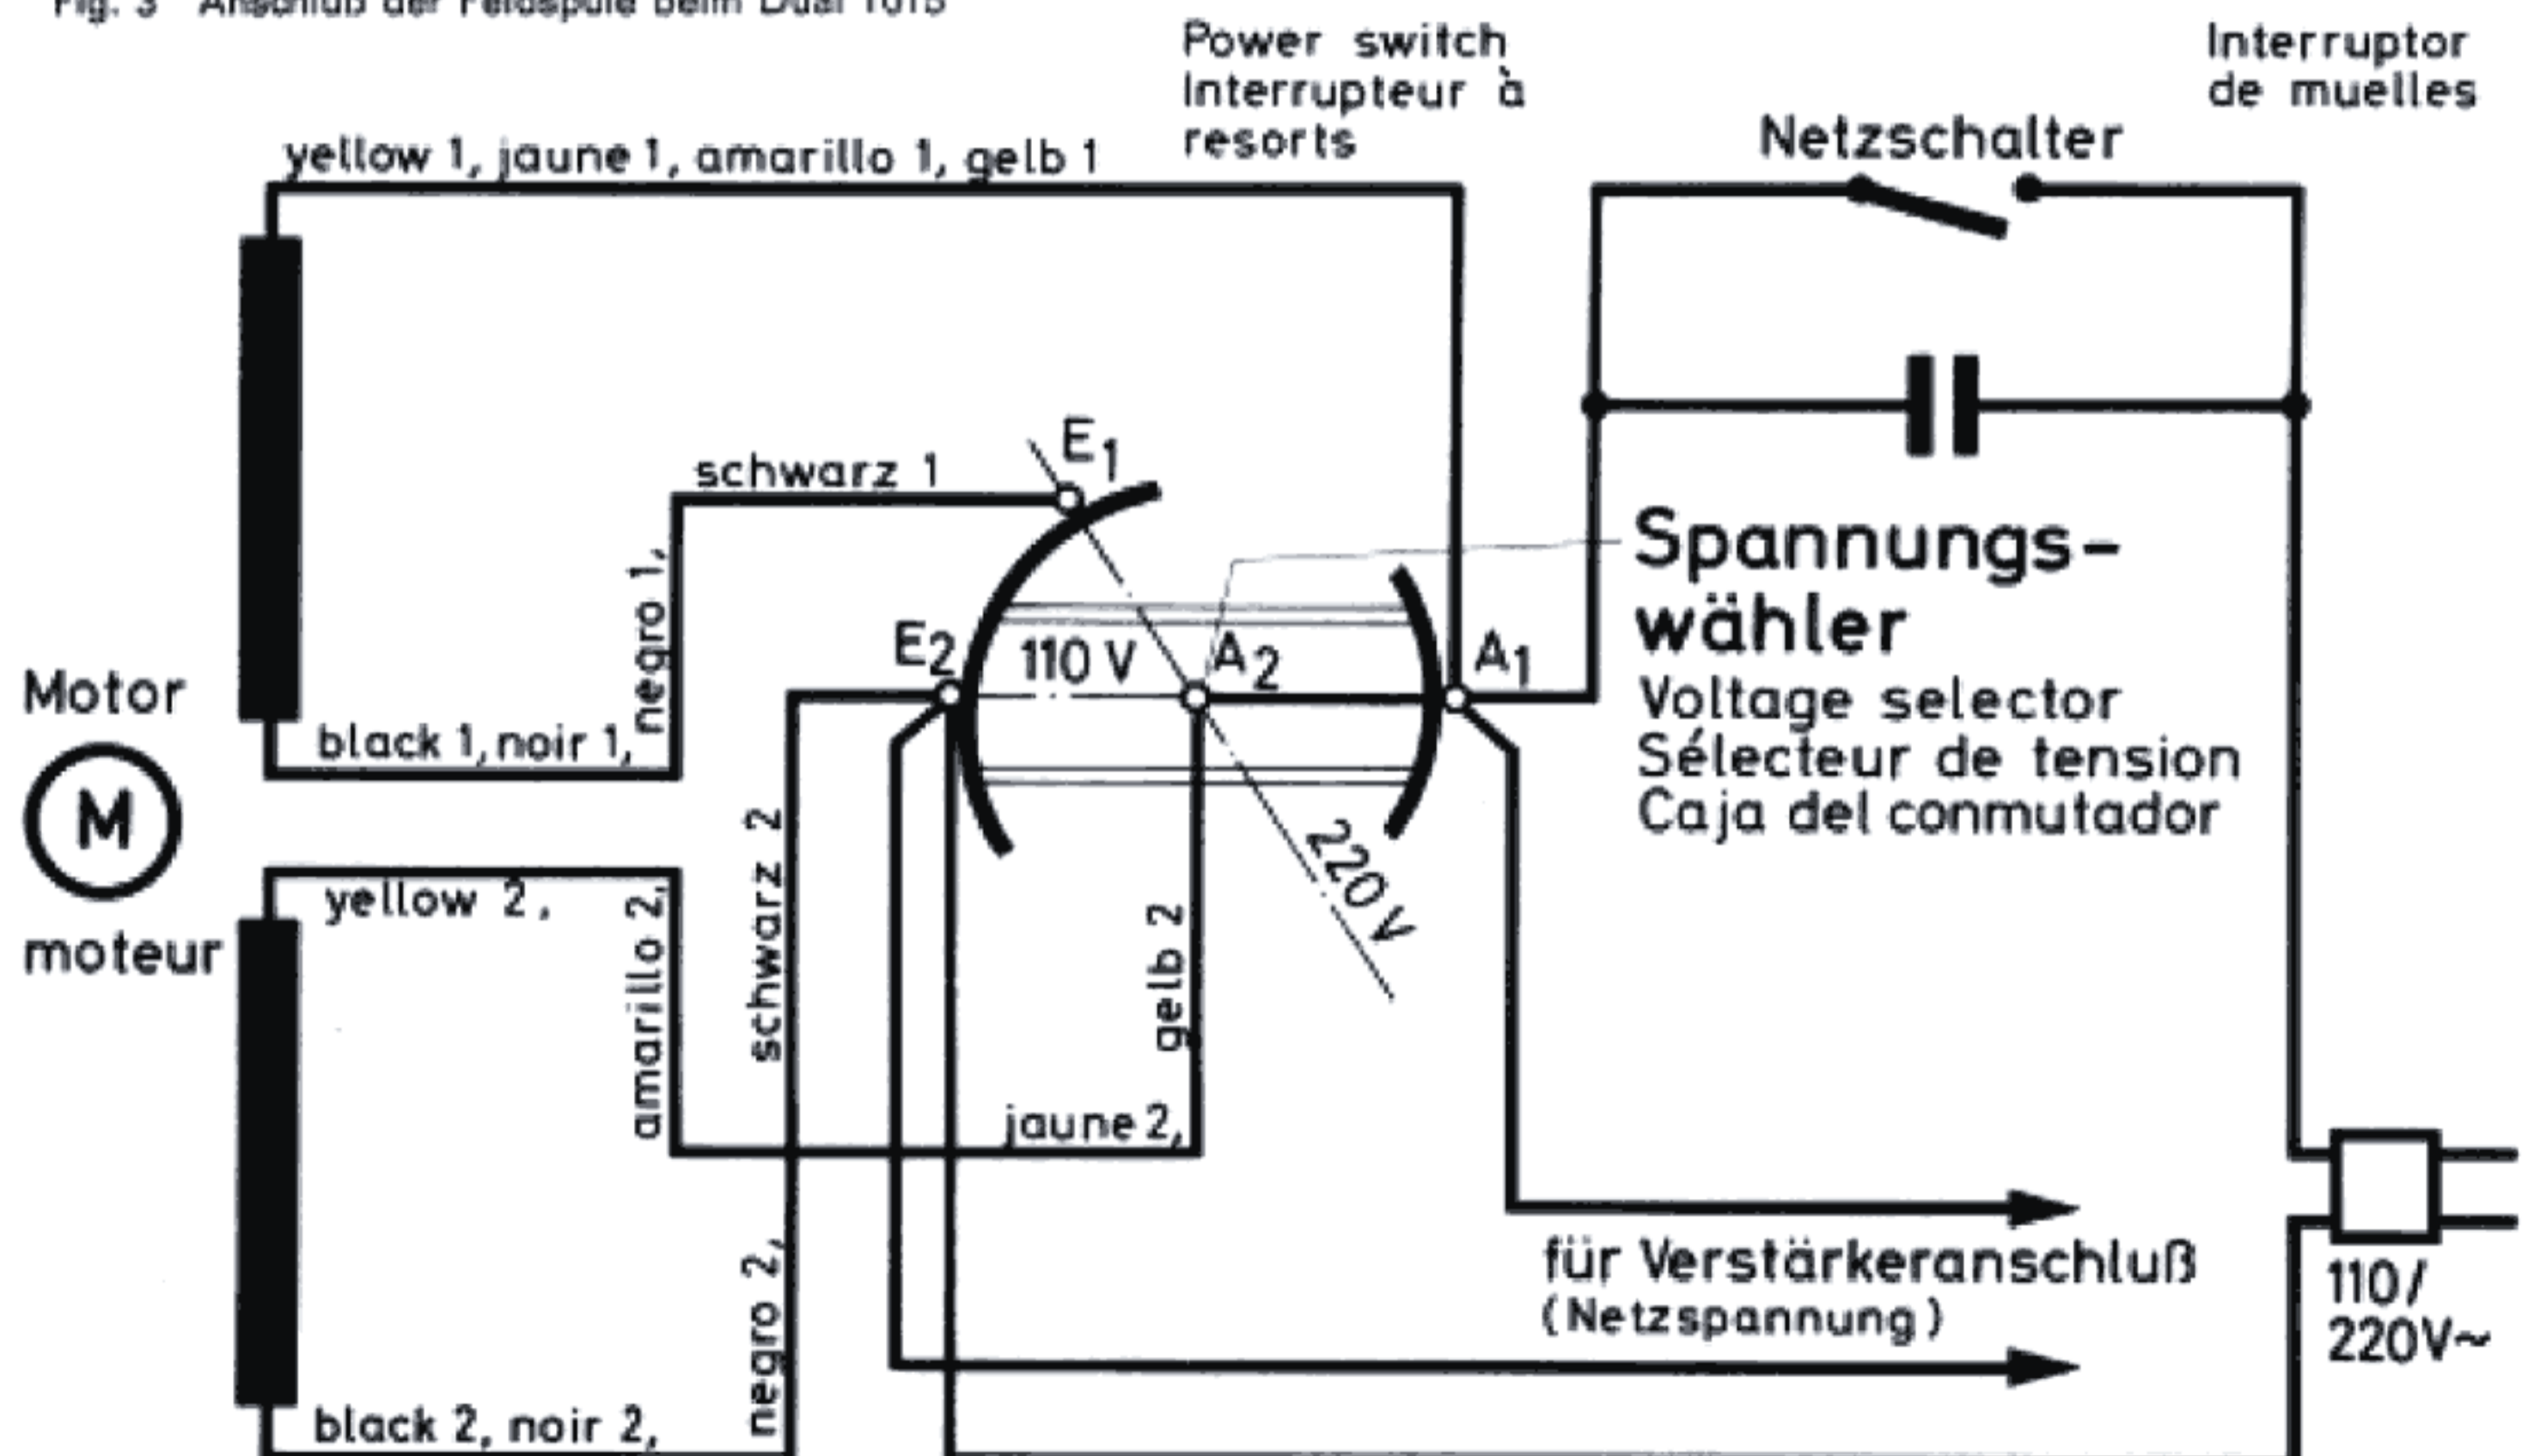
Fig. 3 Anschluß der Feldspule beim Dual 1015

Power switch
Interrupteur à resorts

Interruptor de muelles

Netzschalter

yellow 1, jaune 1, amarillo 1, gelb 1

schwarz 1

$E_1$

negro 1,

Spannungs-wähler
Voltage selector
Sélecteur de tension
Caja del conmutador

$E_2$

110 V

$A_2$

$A_1$

Motor

black 1, noir 1,

M

220 V

moteur

yellow 2,

amarillo 2,

schwarz 2

gelb 2

jaune 2,

für Verstärkeranschluß
(Netzspannung)

110/
220V~

negro 2,

black 2, noir 2,